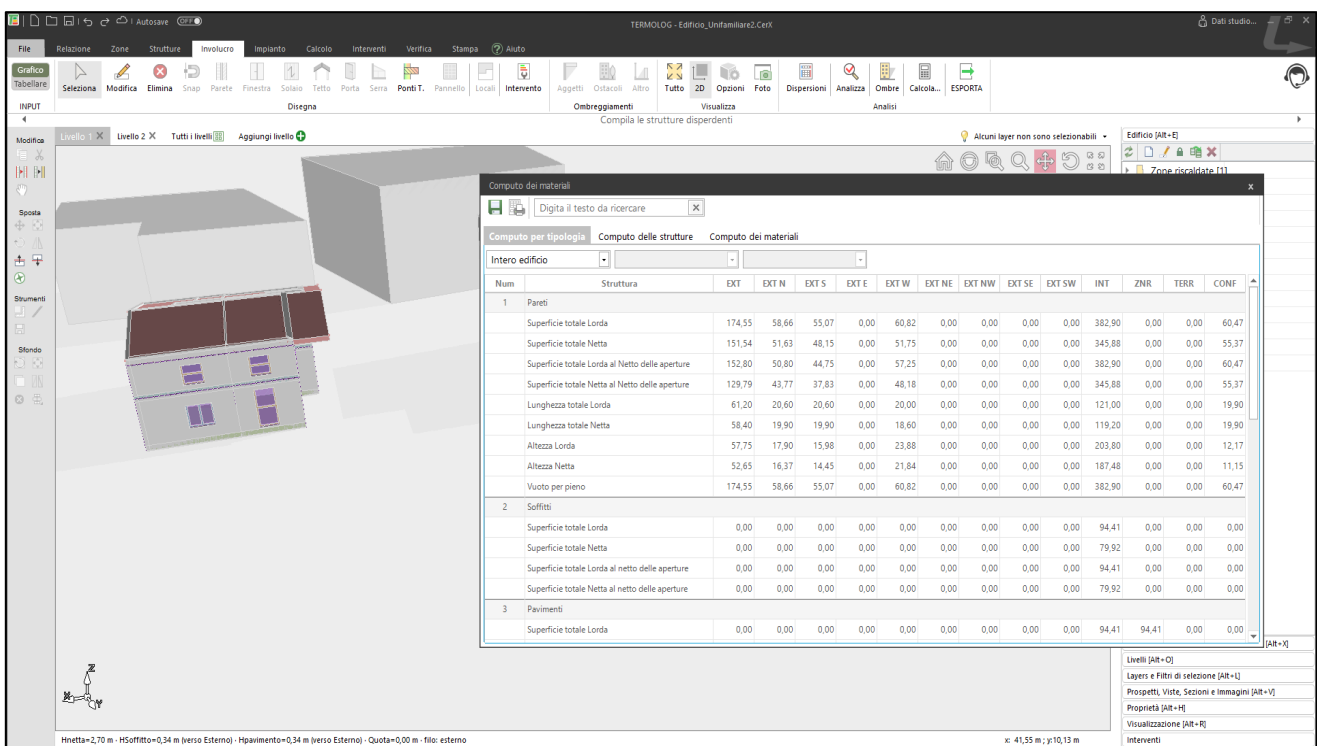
Autosave OFF

TERMOLOG - Edificio_Unifamiliare2.CerX

Dati studio...

File Relazione Zone Strutture Involucro Impianto Calcolo Interventi Verifica Stampa Aiuto

Grafico Tabellare INPUT

Seleziona Modifica Elimina Snap Parete Finestra Solaio Tetto Porta Serra Ponti T. Pannello Locali Intervento

Disegna

Aggetti Ostacoli Altro

Ombreggiamenti

Tutto 2D Opzioni Foto

Visualizza

Dispersioni Analizza Ombre Calcola... ESPORTA

Analisi

Compila le strutture disperdenti

Modifica

Sposta

Strumenti

Sfondo

Livello 1 Livello 2 Tutti i livelli Aggiungi livello

Alcuni layer non sono selezionabili

Edificio [Alt+E]

Zone riscaldate [1]

Computo dei materiali

Digita il testo da ricercare

Computo per tipologia Computo delle strutture Computo dei materiali

Intero edificio

| Num | Struttura | EXT | EXT N | EXT S | EXT E | EXT W | EXT NE | EXT NW | EXT SE | EXT SW | INT | ZNR | TERR | CONF |
|---|---|---|---|---|---|---|---|---|---|---|---|---|---|---|
| 1 | Pareti | | | | | | | | | | | | | |
| | Superficie totale Lorda | 174,55 | 58,66 | 55,07 | 0,00 | 60,82 | 0,00 | 0,00 | 0,00 | 0,00 | 382,90 | 0,00 | 0,00 | 60,47 |
| | Superficie totale Netta | 151,54 | 51,63 | 48,15 | 0,00 | 51,75 | 0,00 | 0,00 | 0,00 | 0,00 | 345,88 | 0,00 | 0,00 | 55,37 |
| | Superficie totale Lorda al Netto delle aperture | 152,80 | 50,80 | 44,75 | 0,00 | 57,25 | 0,00 | 0,00 | 0,00 | 0,00 | 382,90 | 0,00 | 0,00 | 60,47 |
| | Superficie totale Netta al Netto delle aperture | 129,79 | 43,77 | 37,83 | 0,00 | 48,18 | 0,00 | 0,00 | 0,00 | 0,00 | 345,88 | 0,00 | 0,00 | 55,37 |
| | Lunghezza totale Lorda | 61,20 | 20,60 | 20,60 | 0,00 | 20,00 | 0,00 | 0,00 | 0,00 | 0,00 | 121,00 | 0,00 | 0,00 | 19,90 |
| | Lunghezza totale Netta | 58,40 | 19,90 | 19,90 | 0,00 | 18,60 | 0,00 | 0,00 | 0,00 | 0,00 | 119,20 | 0,00 | 0,00 | 19,90 |
| | Altezza Lorda | 57,75 | 17,90 | 15,98 | 0,00 | 23,88 | 0,00 | 0,00 | 0,00 | 0,00 | 203,80 | 0,00 | 0,00 | 12,17 |
| | Altezza Netta | 52,65 | 16,37 | 14,45 | 0,00 | 21,84 | 0,00 | 0,00 | 0,00 | 0,00 | 187,48 | 0,00 | 0,00 | 11,15 |
| | Vuoto per pieno | 174,55 | 58,66 | 55,07 | 0,00 | 60,82 | 0,00 | 0,00 | 0,00 | 0,00 | 382,90 | 0,00 | 0,00 | 60,47 |
| 2 | Soffitti | | | | | | | | | | | | | |
| | Superficie totale Lorda | 0,00 | 0,00 | 0,00 | 0,00 | 0,00 | 0,00 | 0,00 | 0,00 | 0,00 | 94,41 | 0,00 | 0,00 | 0,00 |
| | Superficie totale Netta | 0,00 | 0,00 | 0,00 | 0,00 | 0,00 | 0,00 | 0,00 | 0,00 | 0,00 | 79,92 | 0,00 | 0,00 | 0,00 |
| | Superficie totale Lorda al netto delle aperture | 0,00 | 0,00 | 0,00 | 0,00 | 0,00 | 0,00 | 0,00 | 0,00 | 0,00 | 94,41 | 0,00 | 0,00 | 0,00 |
| | Superficie totale Netta al netto delle aperture | 0,00 | 0,00 | 0,00 | 0,00 | 0,00 | 0,00 | 0,00 | 0,00 | 0,00 | 79,92 | 0,00 | 0,00 | 0,00 |
| 3 | Pavimenti | | | | | | | | | | | | | |
| | Superficie totale Lorda | 0,00 | 0,00 | 0,00 | 0,00 | 0,00 | 0,00 | 0,00 | 0,00 | 0,00 | 94,41 | 94,41 | 0,00 | 0,00 |

[Alt+X]
Livelli [Alt+O]
Layers e Filtri di selezione [Alt+L]
Prospetti, Viste, Sezioni e Immagini [Alt+V]
Proprietà [Alt+H]
Visualizzazione [Alt+R]
Interventi

Z

Hnetta=2,70 m - HSoffitto=0,34 m (verso Esterno) - Hpavimento=0,34 m (verso Esterno) - Quota=0,00 m - filo: esterno

x: 41,55 m ; y:10,13 m